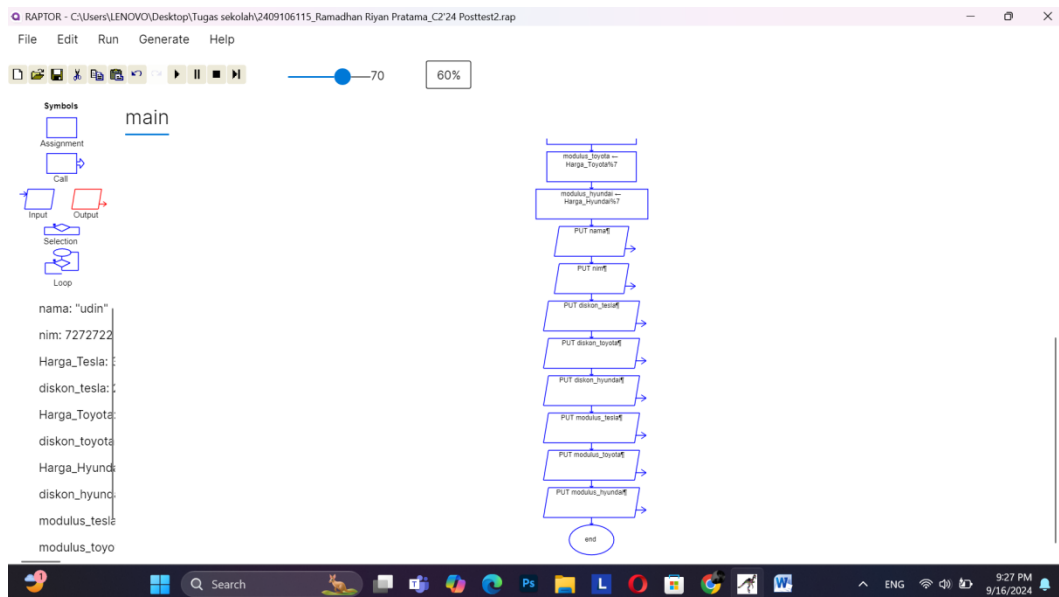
RAPTOR - C:\Users\LENOVO\Desktop\Tugas sekolah\2409106115_Ramadhan Riyan Pratama_C2'24 Posttest2.rap

File Edit Run Generate Help

70

60%

Symbols

Assignment

Call

Input Output

Selection

Loop

main

nama: "udin"

nim: 7272722

Harga_Tesla: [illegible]

diskon_tesla: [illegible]

Harga_Toyota: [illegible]

diskon_toyota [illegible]

Harga_Hyunda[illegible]

diskon_hyund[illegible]

modulus_tesla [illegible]

modulus_toyo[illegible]

modulus_toyota ← Harga_Toyota%7

modulus_hyundai ← Harga_Hyundai%7

PUT nama¶

PUT nim¶

PUT diskon_tesla¶

PUT diskon_toyota¶

PUT diskon_hyundai¶

PUT modulus_tesla¶

PUT modulus_toyota¶

PUT modulus_hyundai¶

end

Search

ENG

9:27 PM
9/16/2024